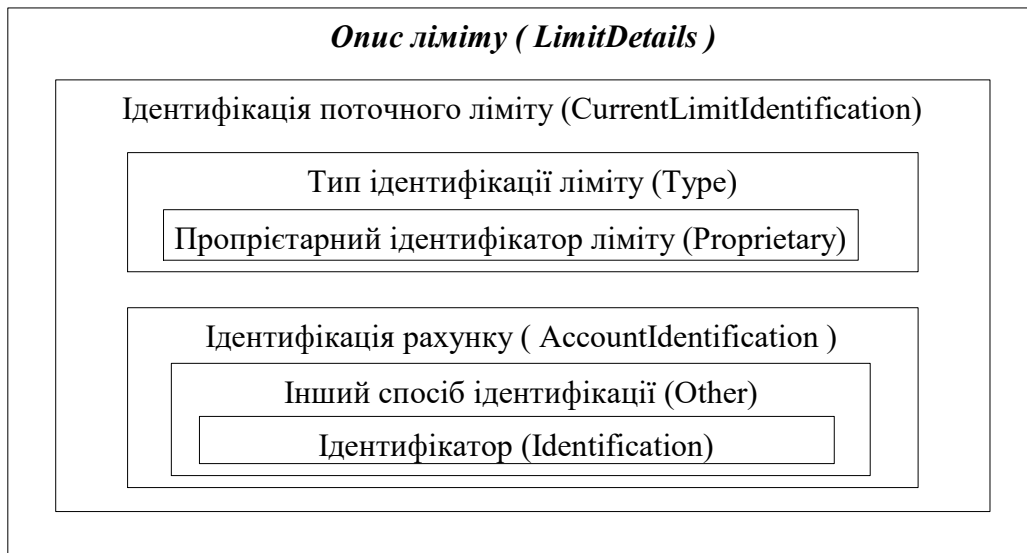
Опис ліміту ( LimitDetails )

Ідентифікація поточного ліміту (CurrentLimitIdentification)

Тип ідентифікації ліміту (Type)

Пропрієтарний ідентифікатор ліміту (Proprietary)

Ідентифікація рахунку ( AccountIdentification )

Інший спосіб ідентифікації (Other)

Ідентифікатор (Identification)